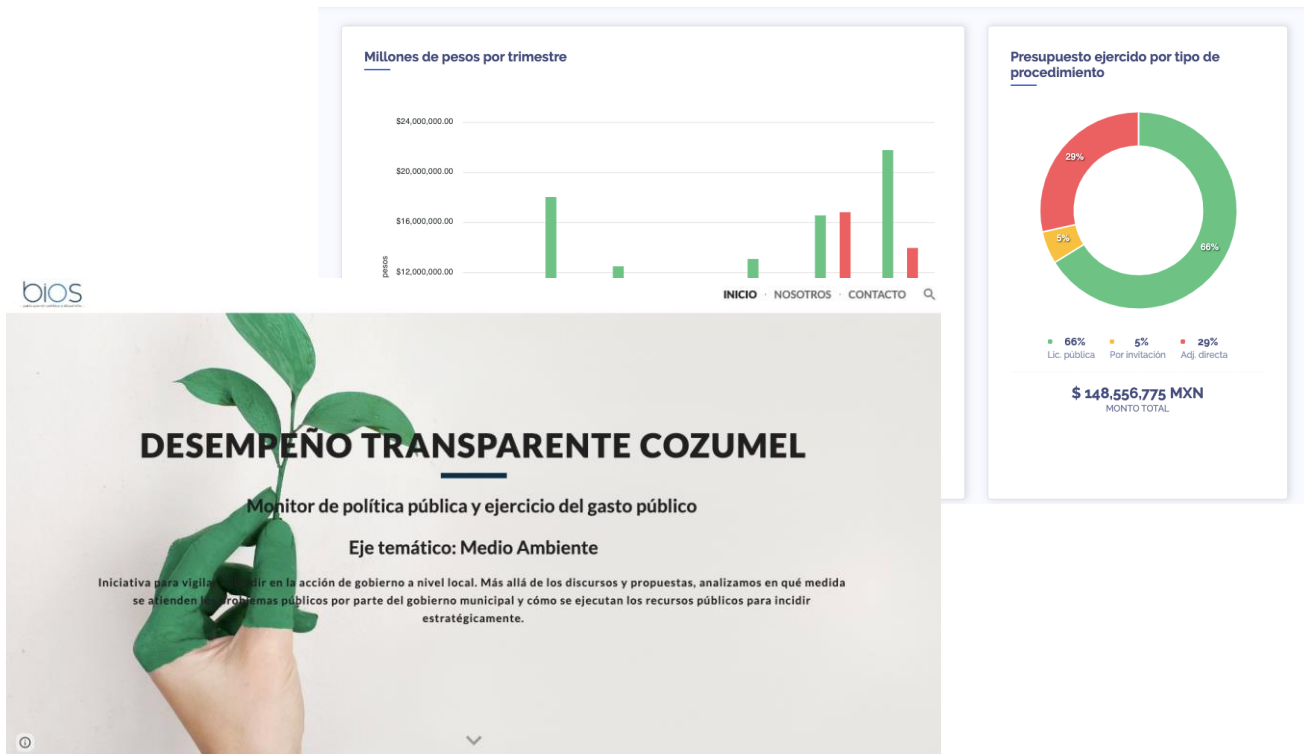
Millones de pesos por trimestre

$24,000,000.00
$20,000,000.00
$16,000,000.00
$12,000,000.00
pesos

Presupuesto ejercido por tipo de procedimiento

29%
5%
66%

66% Lic. pública
5% Por invitación
29% Adj. directa

$ 148,556,775 MXN
MONTO TOTAL

bios

INICIO · NOSOTROS · CONTACTO

DESEMPEÑO TRANSPARENTE COZUMEL

Monitor de política pública y ejercicio del gasto público

Eje temático: Medio Ambiente

Iniciativa para vigilar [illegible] en la acción de gobierno a nivel local. Más allá de los discursos y propuestas, analizamos en qué medida se atienden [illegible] públicos por parte del gobierno municipal y cómo se ejecutan los recursos públicos para incidir estratégicamente.